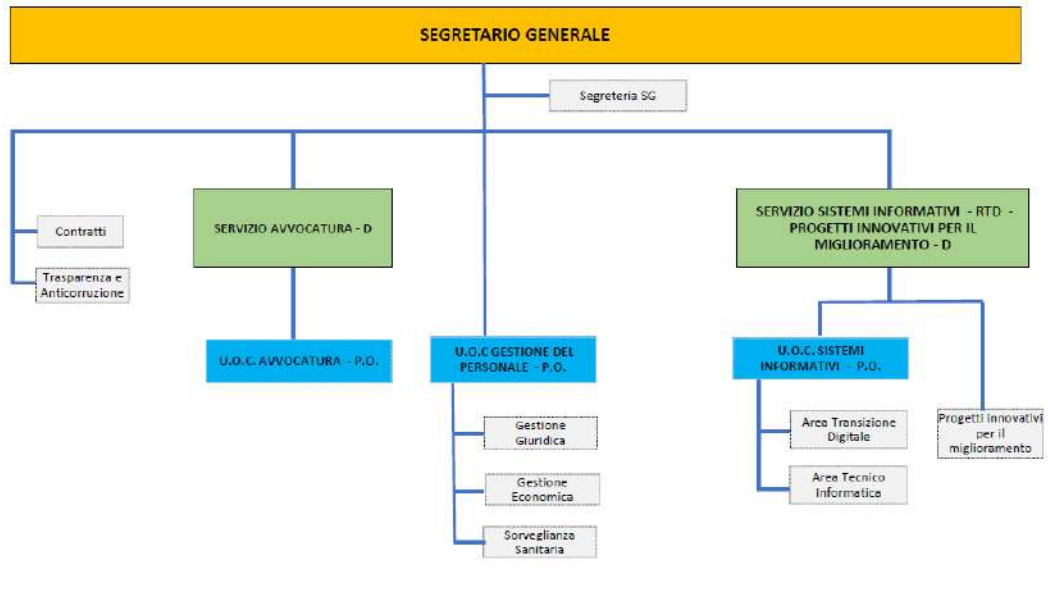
SEGRETARIO GENERALE

Segreteria SG

Contratti

Trasparenza e Anticorruzione

SERVIZIO AVVOCATURA - D

U.O.C. AVVOCATURA - P.O.

U.O.C GESTIONE DEL PERSONALE - P.O.

Gestione Giuridica

Gestione Economica

Sorveglianza Sanitaria

SERVIZIO SISTEMI INFORMATIVI - RTD - PROGETTI INNOVATIVI PER IL MIGLIORAMENTO - D

U.O.C. SISTEMI INFORMATIVI - P.O.

Area Transizione Digitale

Area Tecnico Informatica

Progetti innovativi per il miglioramento